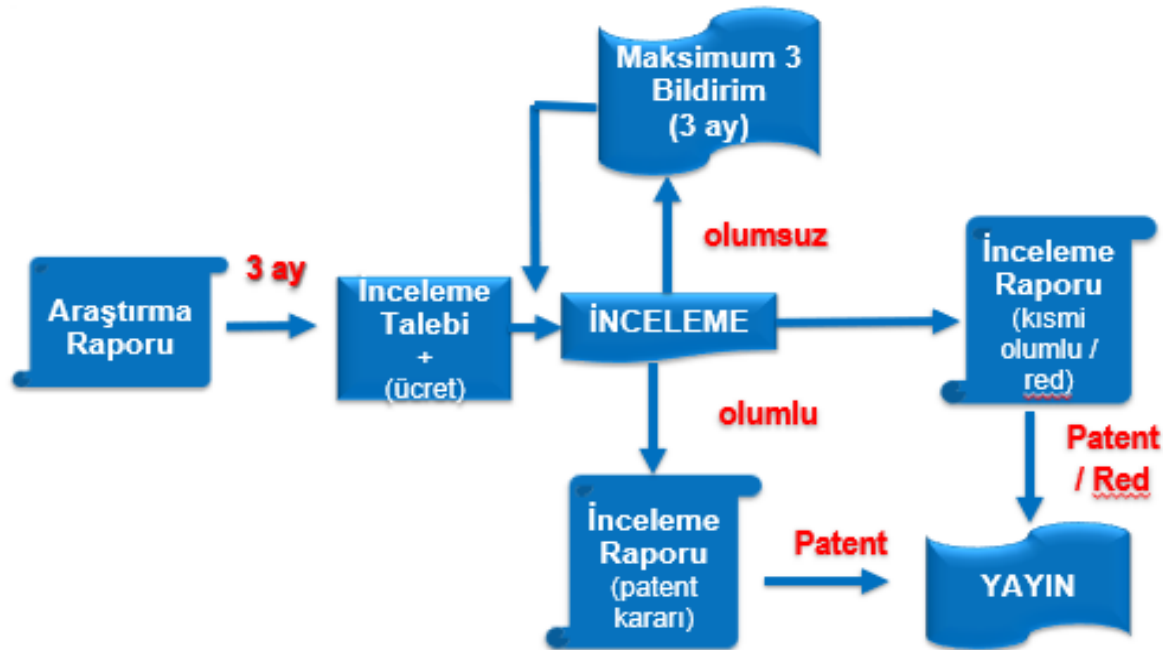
Maksimum 3 Bildirim (3 ay)

olumsuz

Araştırma Raporu

3 ay

İnceleme Talebi + (ücret)

İNCELEME

İnceleme Raporu (kısmi olumlu / red)

olumlu

Patent / Red

İnceleme Raporu (patent kararı)

Patent

YAYIN